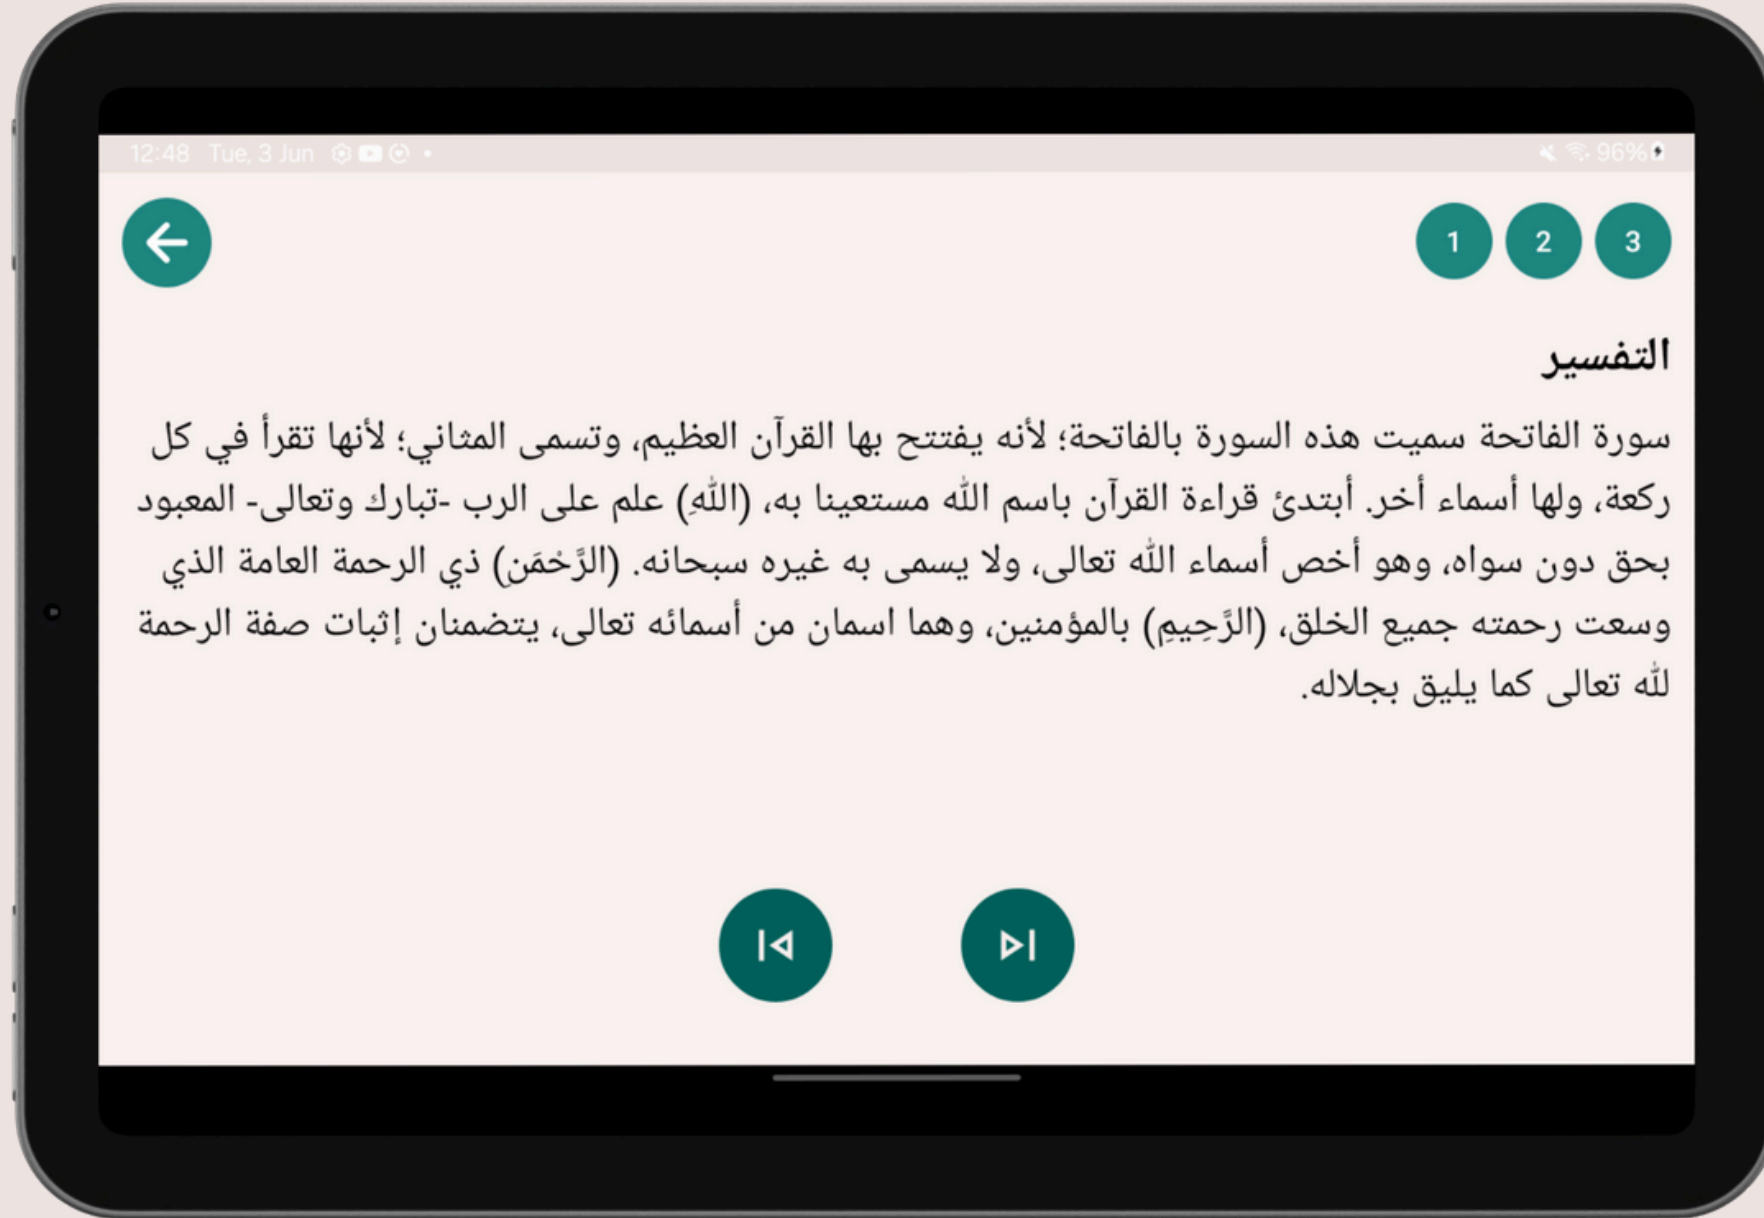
12:48 Tue, 3 Jun

96%

1 2 3

التفسير

سورة الفاتحة سميت هذه السورة بالفاتحة؛ لأنه يفتتح بها القرآن العظيم، وتسمى المثاني؛ لأنها تقرأ في كل ركعة، ولها أسماء أخر. أبتدئ قراءة القرآن باسم الله مستعينا به، (اللَّهِ) علم على الرب -تبارك وتعالى- المعبود بحق دون سواه، وهو أخص أسماء الله تعالى، ولا يسمى به غيره سبحانه. (الرَّحْمَنِ) ذي الرحمة العامة الذي وسعت رحمته جميع الخلق، (الرَّحِيمِ) بالمؤمنين، وهما اسمان من أسمائه تعالى، يتضمنان إثبات صفة الرحمة لله تعالى كما يليق بجلاله.